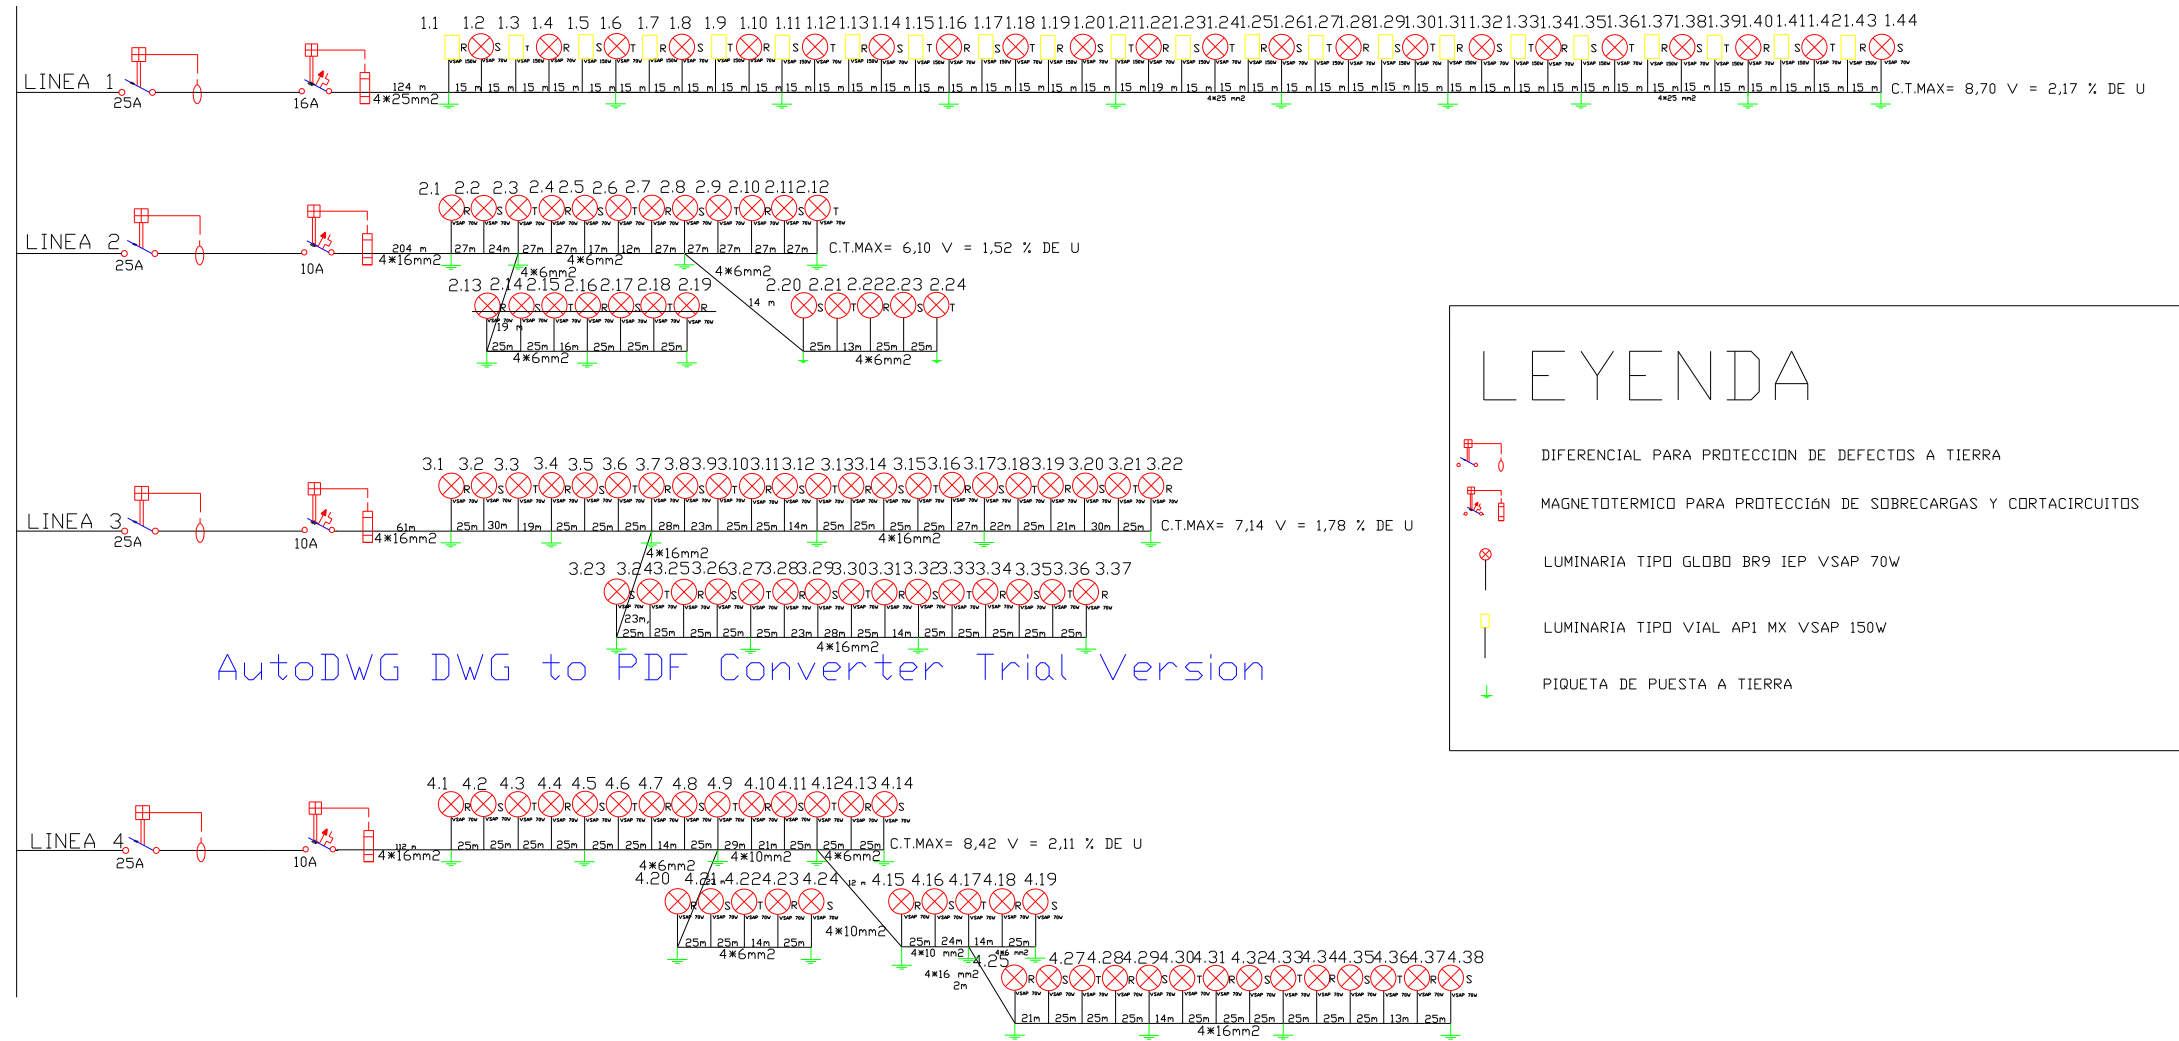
LINEA 1
25A
16A
124 m
4*25mm2
1.1 1.2 1.3 1.4 1.5 1.6 1.7 1.8 1.9 1.10 1.11 1.12 1.13 1.14 1.15 1.16 1.17 1.18 1.19 1.20 1.21 1.22 1.23 1.24 1.25 1.26 1.27 1.28 1.29 1.30 1.31 1.32 1.33 1.34 1.35 1.36 1.37 1.38 1.39 1.40 1.41 1.42 1.43 1.44
C.T.MAX= 8,70 V = 2,17 % DE U

LINEA 2
25A
10A
204 m
4*16mm2
2.1 2.2 2.3 2.4 2.5 2.6 2.7 2.8 2.9 2.10 2.11 2.12
27m 24m 27m 27m 17m 12m 27m 27m 27m 27m 27m
C.T.MAX= 6,10 V = 1,52 % DE U
4*6mm2
4*6mm2
4*6mm2
2.13 2.14 2.15 2.16 2.17 2.18 2.19
19 m
25m 25m 16m 25m 25m 25m
4*6mm2
2.20 2.21 2.22 2.23 2.24
14 m
25m 13m 25m 25m
4*6mm2

LINEA 3
25A
10A
61m
4*16mm2
3.1 3.2 3.3 3.4 3.5 3.6 3.7 3.8 3.9 3.10 3.11 3.12 3.13 3.14 3.15 3.16 3.17 3.18 3.19 3.20 3.21 3.22
25m 30m 19m 25m 25m 25m 28m 23m 25m 25m 14m 25m 25m 25m 25m 27m 22m 25m 21m 30m 25m
C.T.MAX= 7,14 V = 1,78 % DE U
4*16mm2
4*16mm2
3.23 3.24 3.25 3.26 3.27 3.28 3.29 3.30 3.31 3.32 3.33 3.34 3.35 3.36 3.37
23m
25m 25m 25m 25m 25m 23m 28m 25m 14m 25m 25m 25m 25m 25m
4*16mm2

AutoDWG DWG to PDF Converter Trial Version

LEYENDA
DIFERENCIAL PARA PROTECCION DE DEFECTOS A TIERRA
MAGNETOTERMICO PARA PROTECCIÓN DE SOBRECARGAS Y CORTACIRCUITOS
LUMINARIA TIPO GLOBO BR9 IEP VSAP 70W
LUMINARIA TIPO VIAL AP1 MX VSAP 150W
PIQUETA DE PUESTA A TIERRA

LINEA 4
25A
10A
112 m
4*16mm2
4.1 4.2 4.3 4.4 4.5 4.6 4.7 4.8 4.9 4.10 4.11 4.12 4.13 4.14
25m 25m 25m 25m 25m 25m 14m 25m 29m 21m 25m 25m 25m
C.T.MAX= 8,42 V = 2,11 % DE U
4*6mm2
4*10mm2
4*6mm2
4.20 4.21 4.22 4.23 4.24
25m 25m 14m 25m
4*6mm2
4*10mm2
12 m
4.15 4.16 4.17 4.18 4.19
25m 24m 14m 25m
4*10 mm2
4*6 mm2
4.25
4*16 mm2
2m
4.27 4.28 4.29 4.30 4.31 4.32 4.33 4.34 4.35 4.36 4.37 4.38
21m 25m 25m 25m 14m 25m 25m 25m 25m 25m 25m 13m 25m
4*16mm2